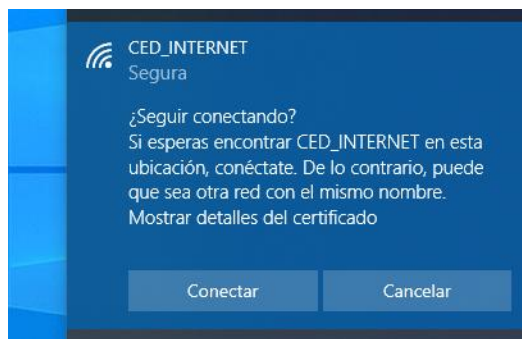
CED_INTERNET
Segura

¿Seguir conectando?
Si esperas encontrar CED_INTERNET en esta ubicación, conéctate. De lo contrario, puede que sea otra red con el mismo nombre.
Mostrar detalles del certificado

Conectar

Cancelar